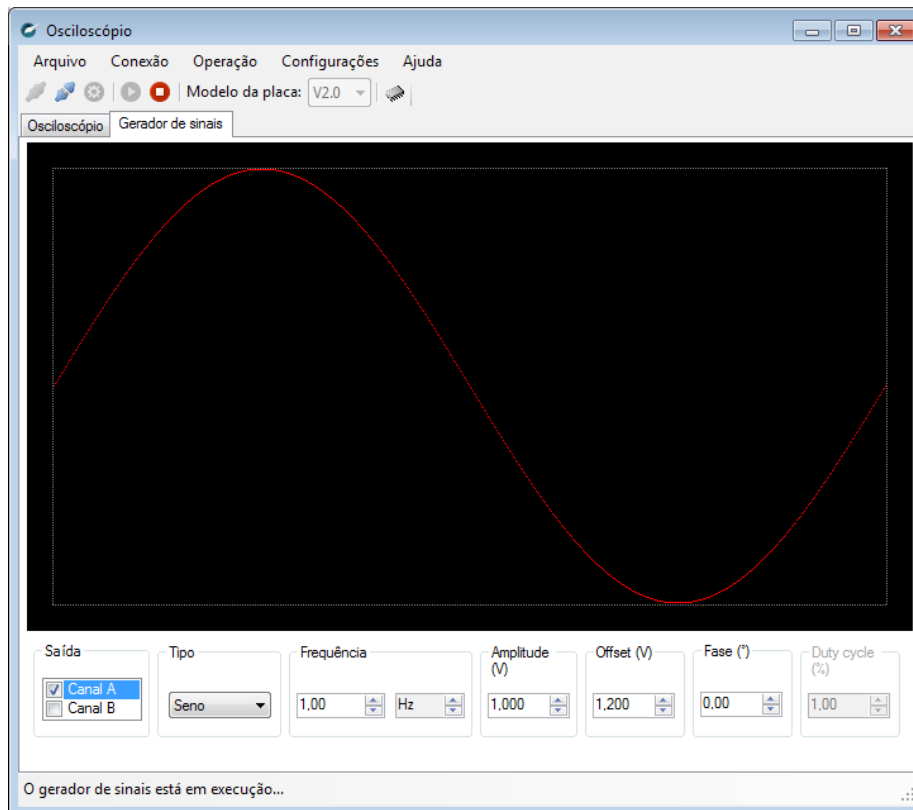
Osciloscópio

Arquivo Conexão Operação Configurações Ajuda

Modelo da placa: V2.0

Osciloscópio Gerador de sinais

Saída
Canal A
Canal B

Tipo
Seno

Frequência
1,00 Hz

Amplitude (V)
1,000

Offset (V)
1,200

Fase (°)
0,00

Duty cycle (%)
1,00

O gerador de sinais está em execução...